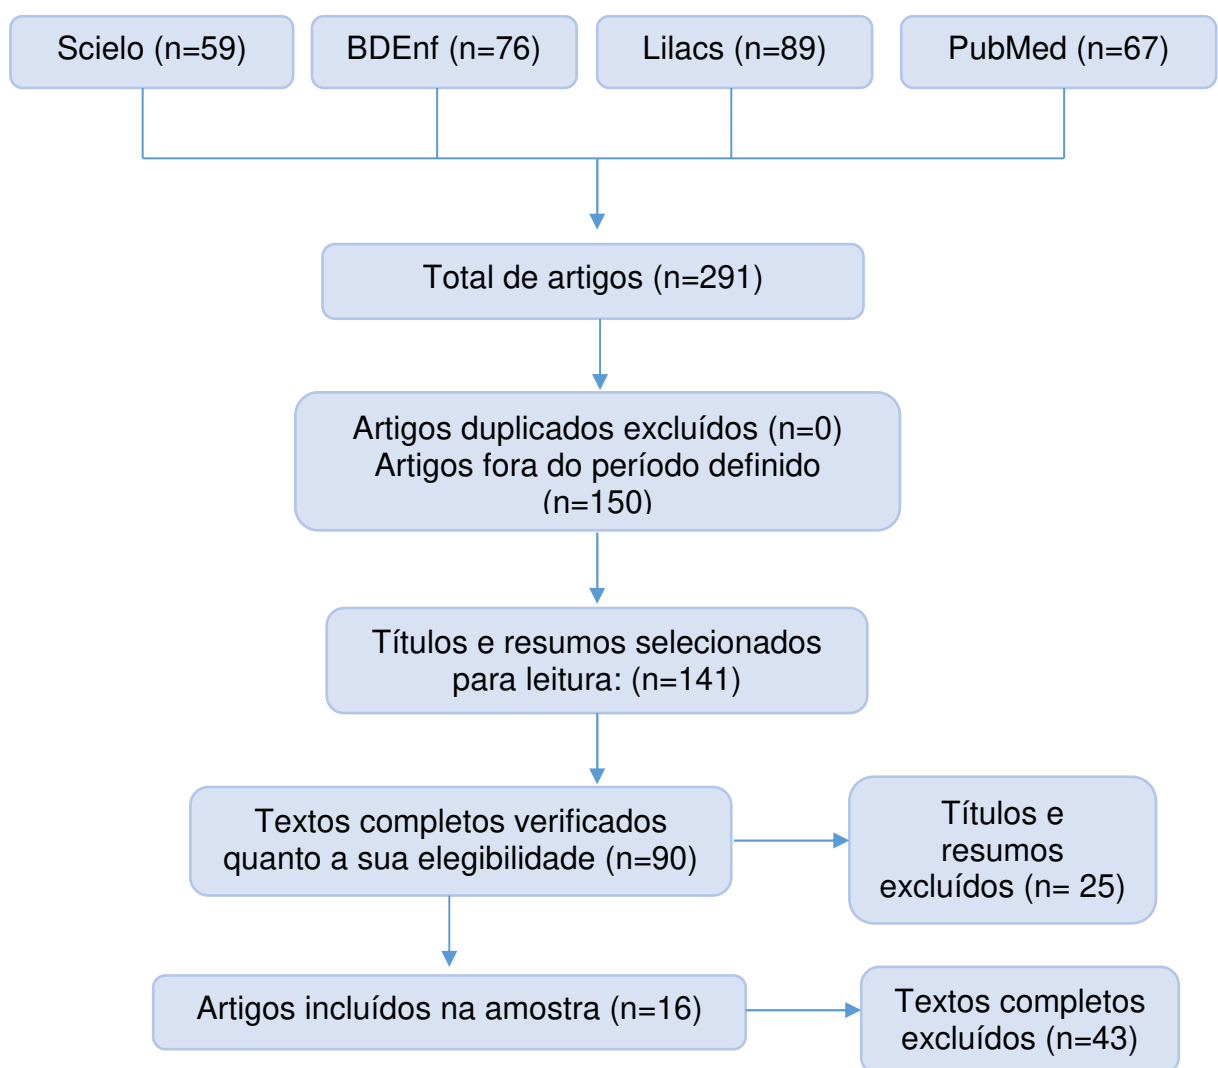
Scielo (n=59)

BDEnf (n=76)

Lilacs (n=89)

PubMed (n=67)

Total de artigos (n=291)

Artigos duplicados excluídos (n=0)
Artigos fora do período definido (n=150)

Títulos e resumos selecionados para leitura: (n=141)

Textos completos verificados quanto a sua elegibilidade (n=90)

Títulos e resumos excluídos (n= 25)

Artigos incluídos na amostra (n=16)

Textos completos excluídos (n=43)